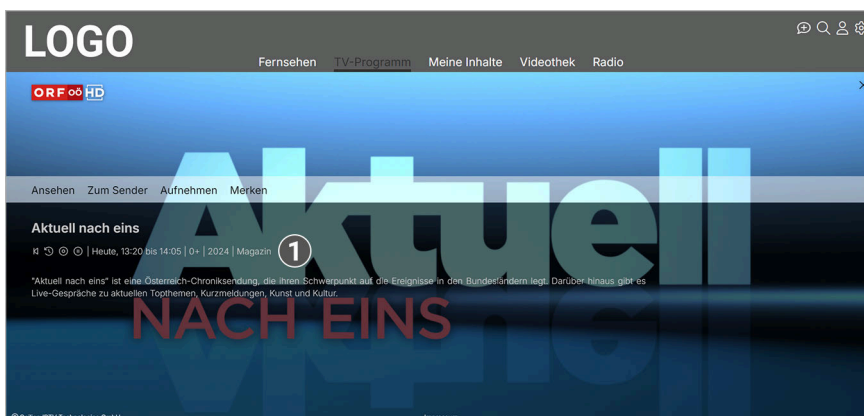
LOGO

Fernsehen TV-Programm Meine Inhalte Videothek Radio

ORF OÖ HD

Aktuell

Ansehen Zum Sender Aufnehmen Merken

Aktuell nach eins

| Heute, 13:20 bis 14:05 | 0+ | 2024 | Magazin ①

"Aktuell nach eins" ist eine Österreich-Chroniksendung, die ihren Schwerpunkt auf die Ereignisse in den Bundesländern legt. Darüber hinaus gibt es Live-Gespräche zu aktuellen Topthemen, Kurzmeldungen, Kunst und Kultur.

NACH EINS

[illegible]